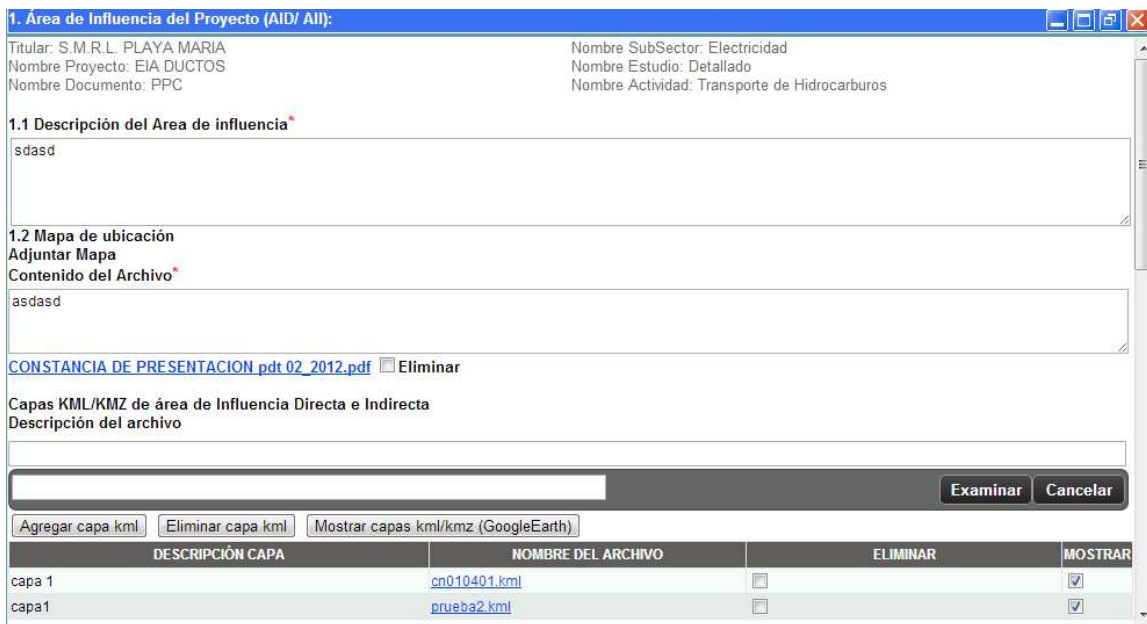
1. Área de Influencia del Proyecto (AID/ AII):

Titular: S.M.R.L. PLAYA MARIA
Nombre Proyecto: EIA DUCTOS
Nombre Documento: PPC

Nombre SubSector: Electricidad
Nombre Estudio: Detallado
Nombre Actividad: Transporte de Hidrocarburos

1.1 Descripción del Area de influencia*

sdasd

1.2 Mapa de ubicación
Adjuntar Mapa
Contenido del Archivo*

asdasd

CONSTANCIA DE PRESENTACION pdt 02_2012.pdf Eliminar

Capas KML/KMZ de área de Influencia Directa e Indirecta
Descripción del archivo

Examinar Cancelar

Agregar capa kml Eliminar capa kml Mostrar capas kml/kmz (GoogleEarth)

| DESCRIPCIÓN CAPA | NOMBRE DEL ARCHIVO | ELIMINAR | MOSTRAR |
|---|---|---|---|
| capa 1 | cn010401.kml | | |
| capa1 | prueba2.kml | | |